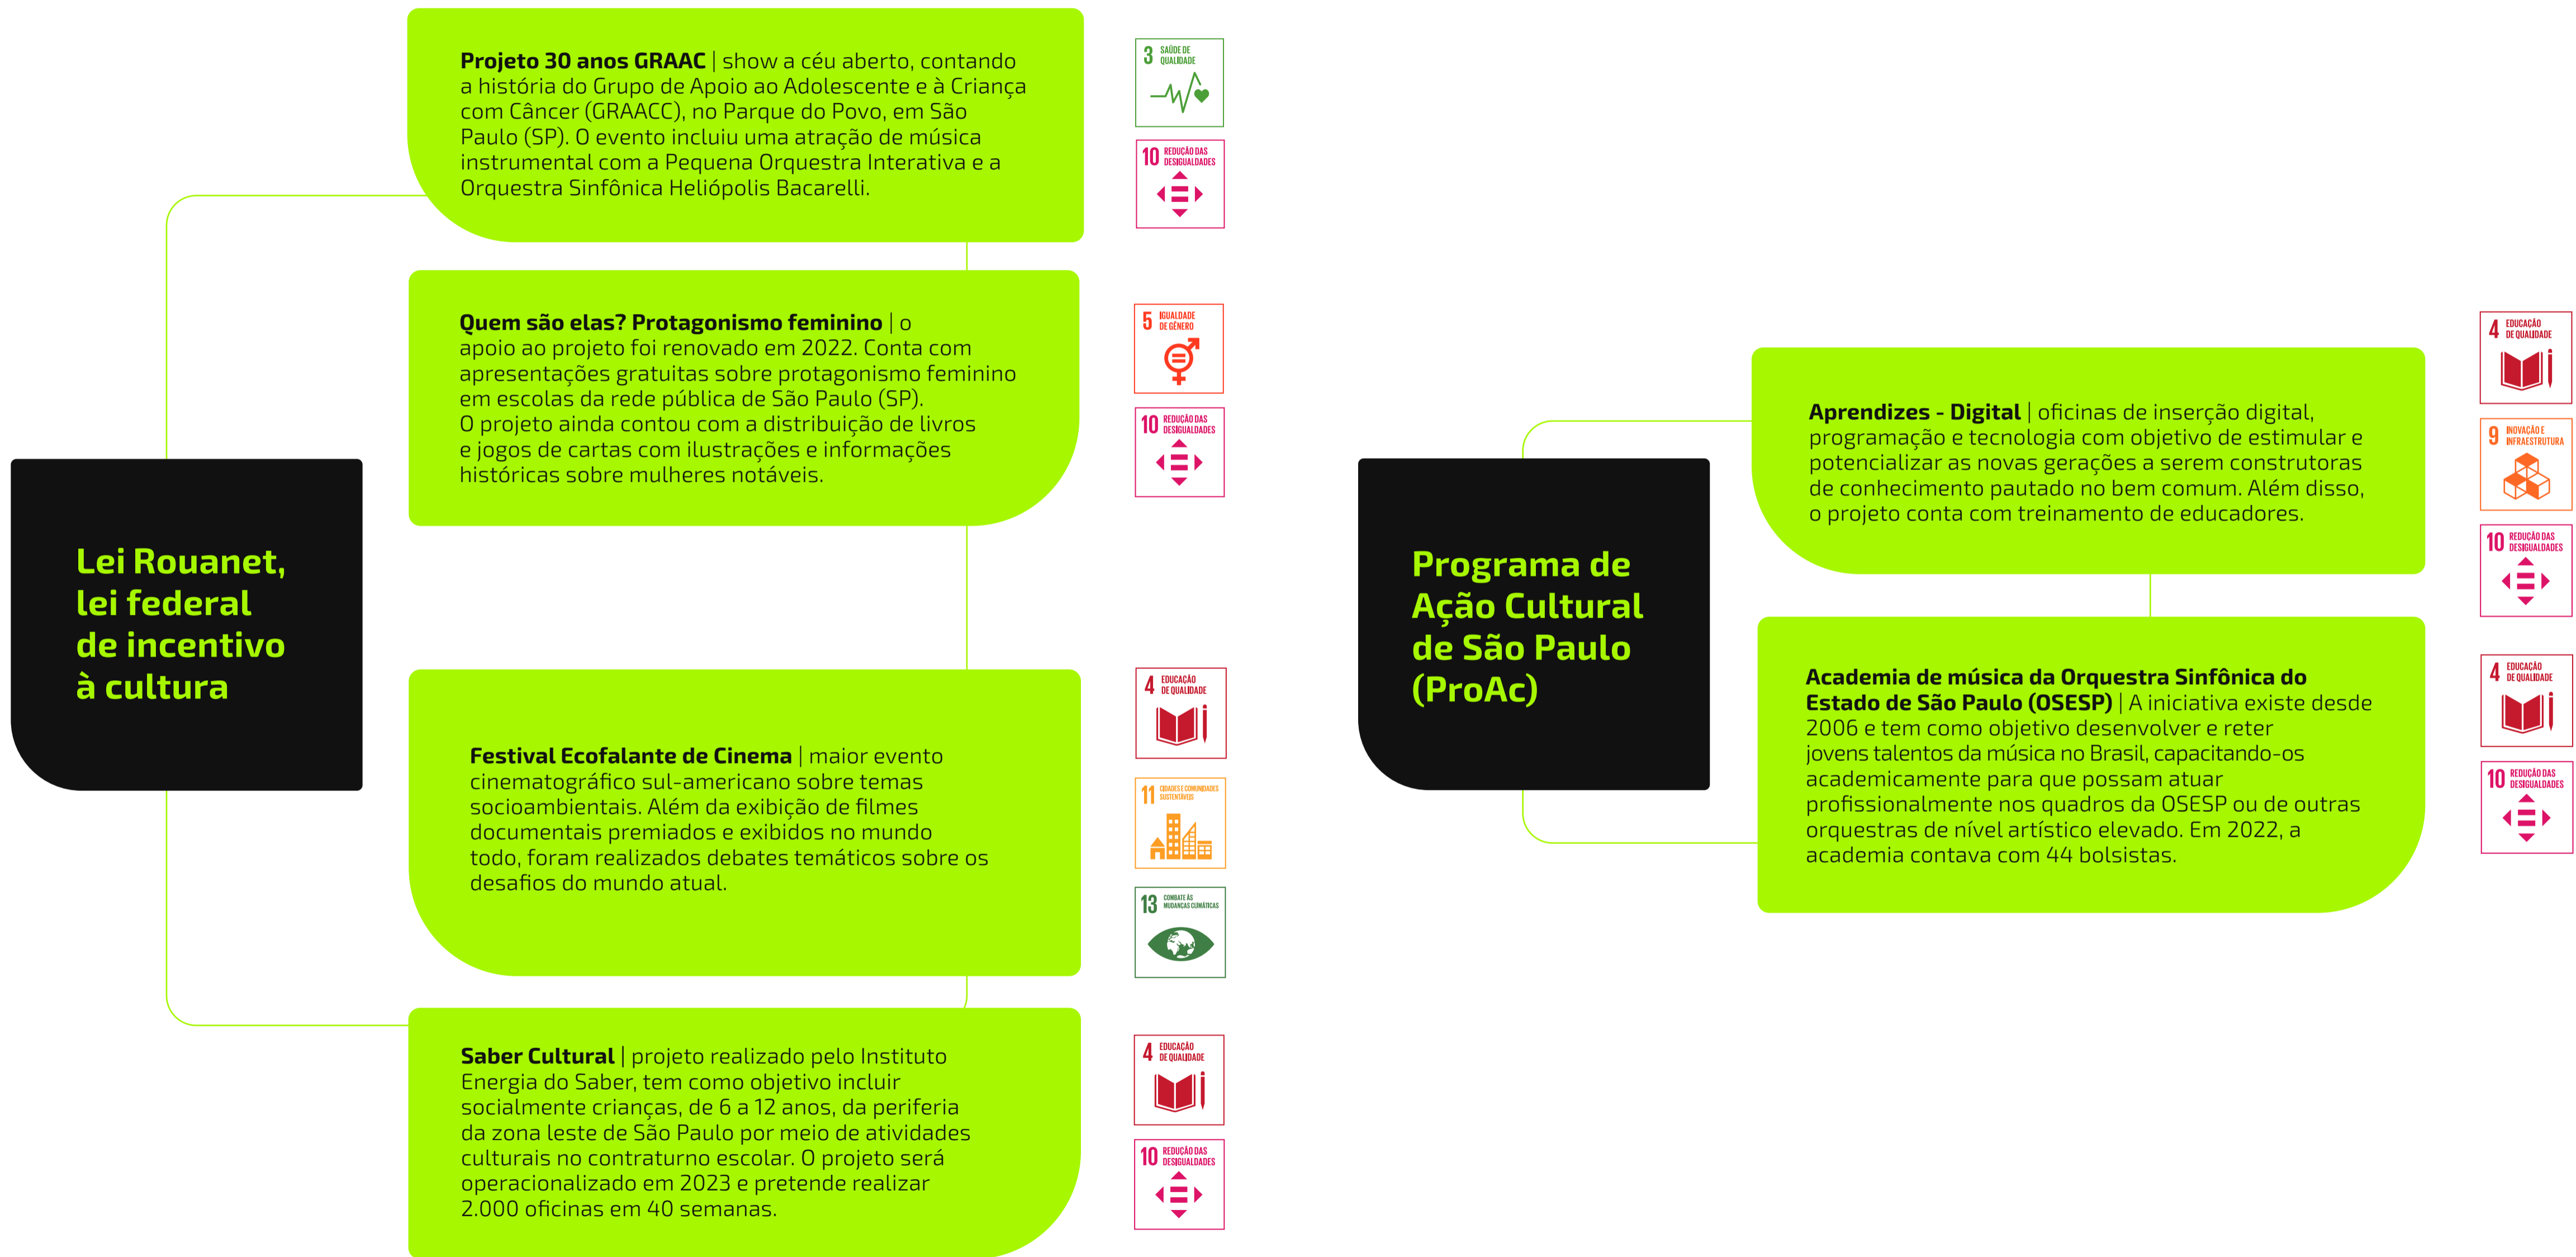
Lei Rouanet, lei federal de incentivo à cultura

Projeto 30 anos GRAAC | show a céu aberto, contando a história do Grupo de Apoio ao Adolescente e à Criança com Câncer (GRAACC), no Parque do Povo, em São Paulo (SP). O evento incluiu uma atração de música instrumental com a Pequena Orquestra Interativa e a Orquestra Sinfônica Heliópolis Bacarelli.

3 SAÚDE DE QUALIDADE

10 REDUÇÃO DAS DESIGUALDADES

Quem são elas? Protagonismo feminino | o apoio ao projeto foi renovado em 2022. Conta com apresentações gratuitas sobre protagonismo feminino em escolas da rede pública de São Paulo (SP). O projeto ainda contou com a distribuição de livros e jogos de cartas com ilustrações e informações históricas sobre mulheres notáveis.

5 IGUALDADE DE GÊNERO

10 REDUÇÃO DAS DESIGUALDADES

Festival Ecofalante de Cinema | maior evento cinematográfico sul-americano sobre temas socioambientais. Além da exibição de filmes documentais premiados e exibidos no mundo todo, foram realizados debates temáticos sobre os desafios do mundo atual.

4 EDUCAÇÃO DE QUALIDADE

11 CIDADES E COMUNIDADES SUSTENTÁVEIS

13 COMBATE ÀS MUDANÇAS CLIMÁTICAS

Saber Cultural | projeto realizado pelo Instituto Energia do Saber, tem como objetivo incluir socialmente crianças, de 6 a 12 anos, da periferia da zona leste de São Paulo por meio de atividades culturais no contraturno escolar. O projeto será operacionalizado em 2023 e pretende realizar 2.000 oficinas em 40 semanas.

4 EDUCAÇÃO DE QUALIDADE

10 REDUÇÃO DAS DESIGUALDADES

Programa de Ação Cultural de São Paulo (ProAc)

Aprendizes - Digital | oficinas de inserção digital, programação e tecnologia com objetivo de estimular e potencializar as novas gerações a serem construtoras de conhecimento pautado no bem comum. Além disso, o projeto conta com treinamento de educadores.

4 EDUCAÇÃO DE QUALIDADE

9 INOVAÇÃO E INFRAESTRUTURA

10 REDUÇÃO DAS DESIGUALDADES

Academia de música da Orquestra Sinfônica do Estado de São Paulo (OSESP) | A iniciativa existe desde 2006 e tem como objetivo desenvolver e reter jovens talentos da música no Brasil, capacitando-os academicamente para que possam atuar profissionalmente nos quadros da OSESP ou de outras orquestras de nível artístico elevado. Em 2022, a academia contava com 44 bolsistas.

4 EDUCAÇÃO DE QUALIDADE

10 REDUÇÃO DAS DESIGUALDADES